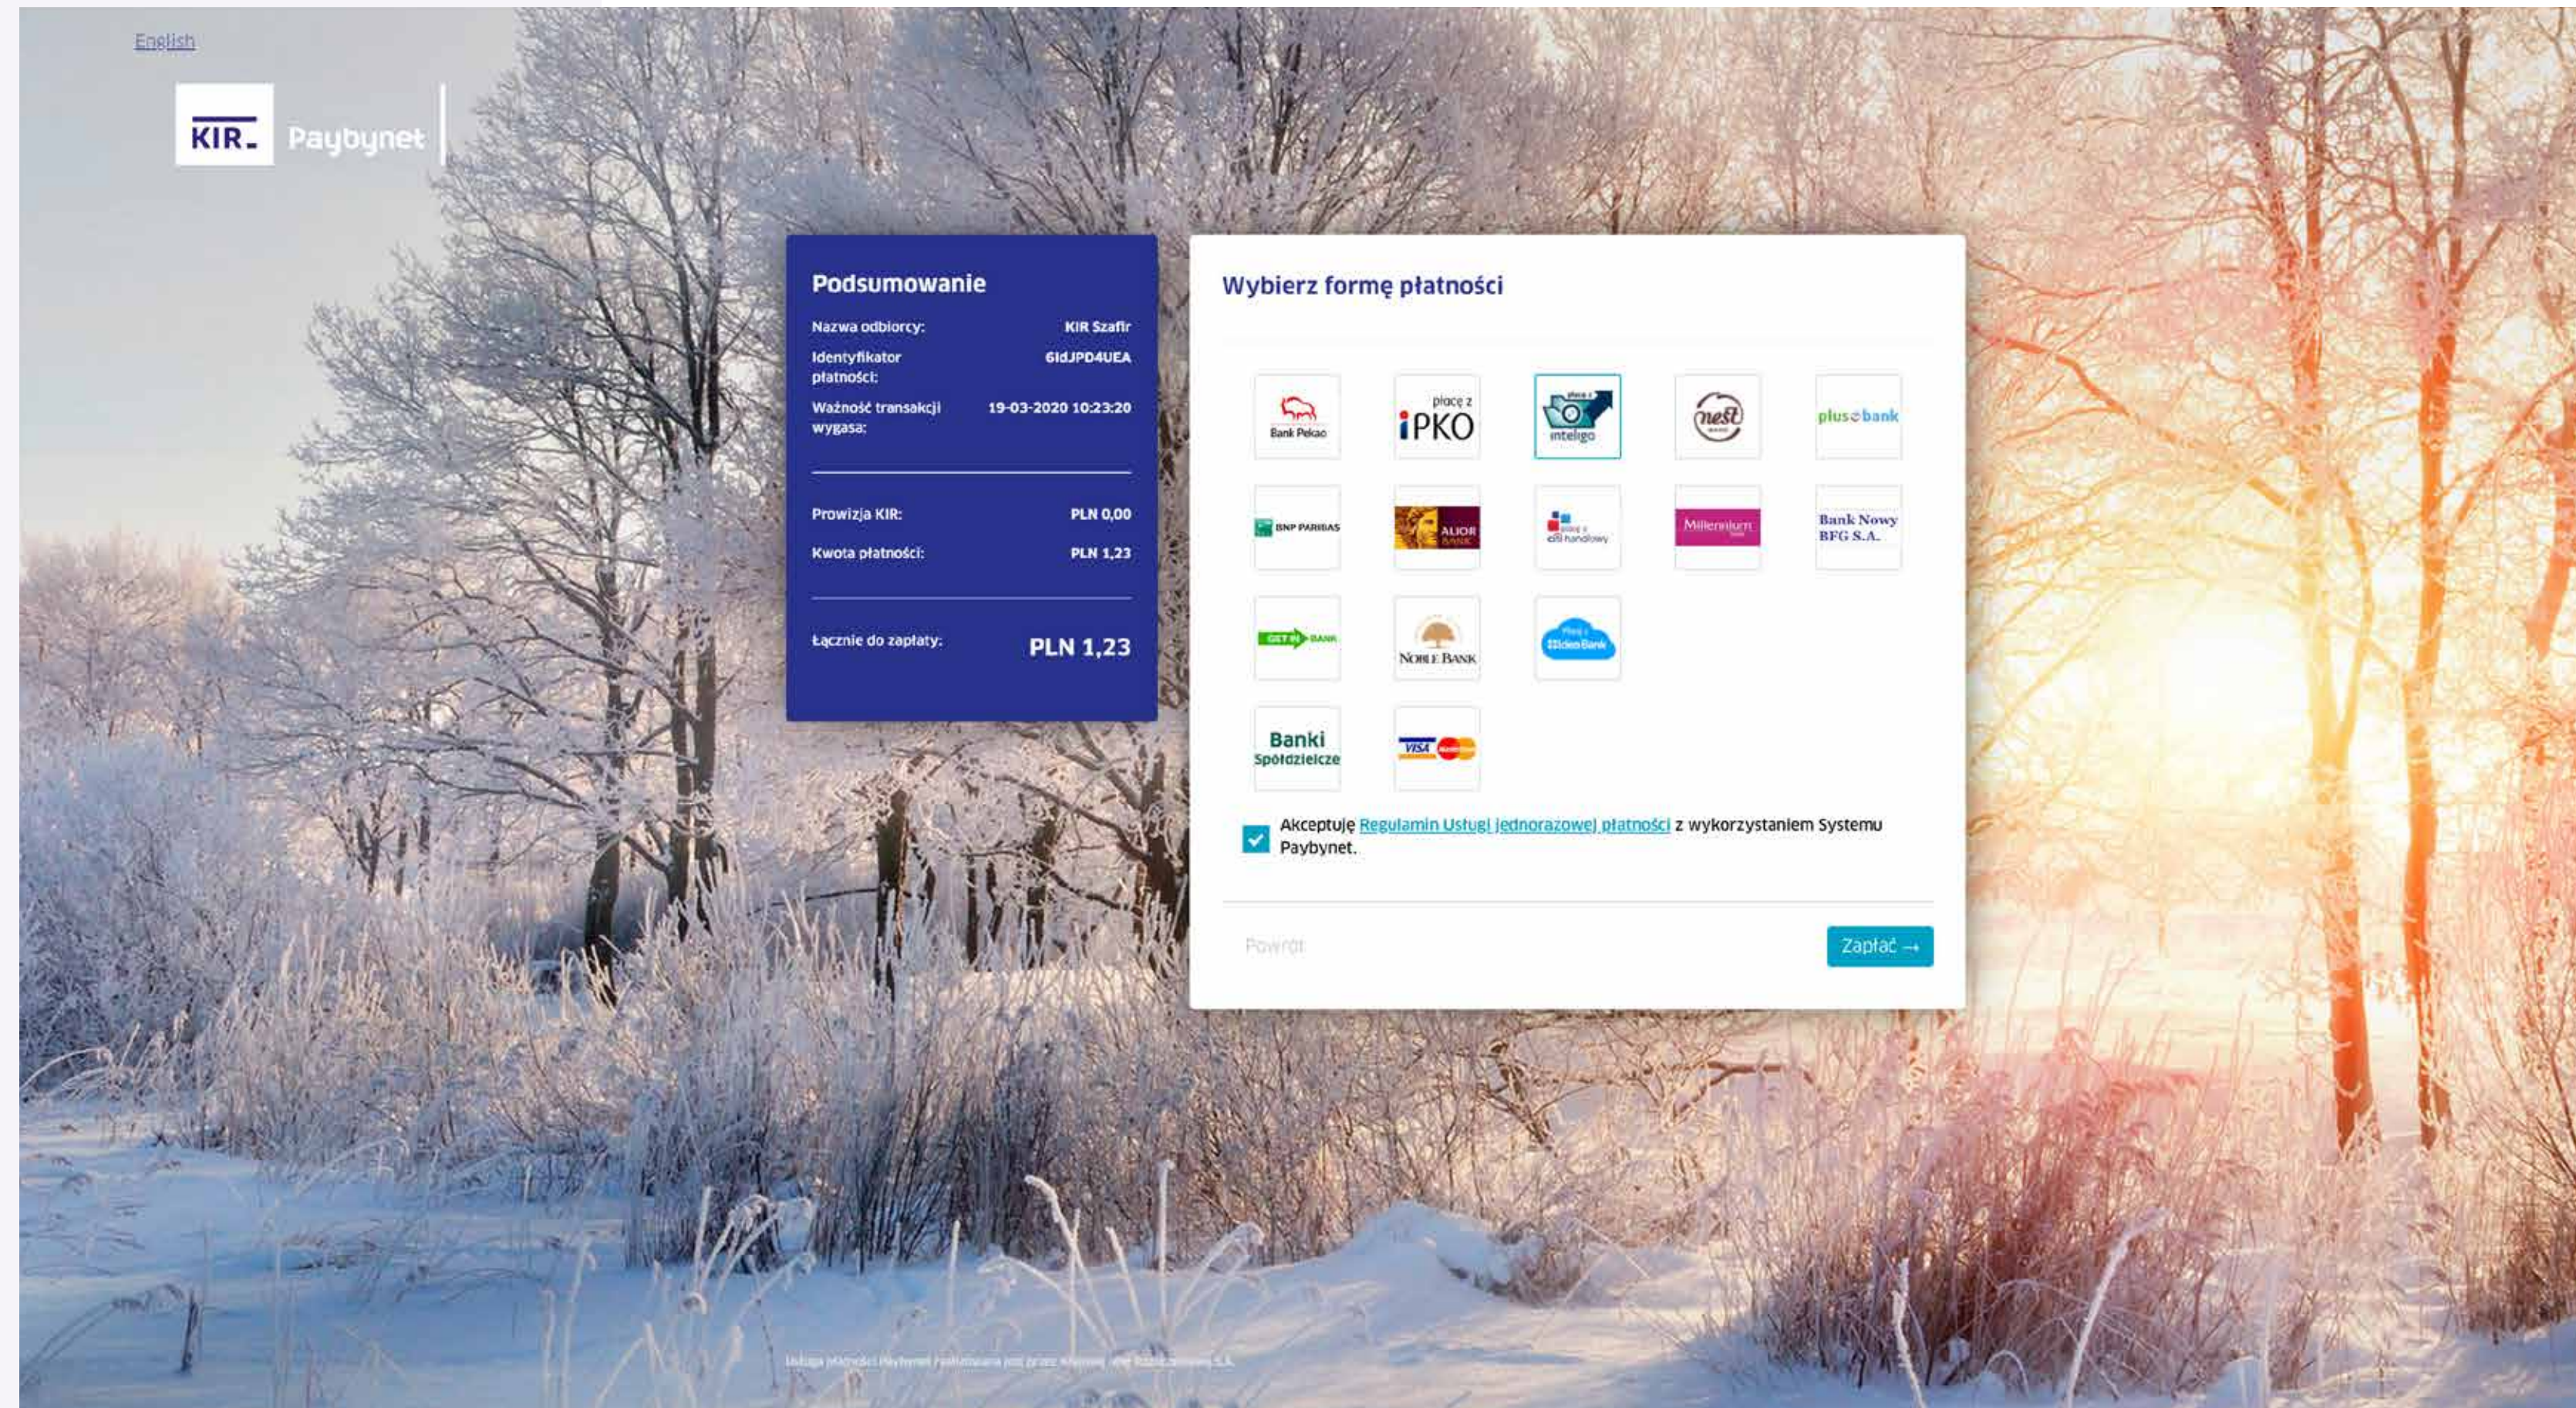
English

KIR Paybynet

Podsumowanie

Nazwa odbiorcy: KIR Szafir

Identyfikator płatności: 6IdJPD4UEA

Ważność transakcji wygasa: 19-03-2020 10:23:20

Prowizja KIR: PLN 0,00

Kwota płatności: PLN 1,23

Łącznie do zapłaty: PLN 1,23

Wybierz formę płatności

Bank Pekao

płacę z iPKO

płacę z inteligo

nest BANK

plus bank

BNP PARIBAS

ALIOR BANK

płacę z citi handlowy

Millennium bank

Bank Nowy BFG S.A.

GET IN BANK

NOBLE BANK

Płacę z IdeaBank

Banki Spółdzielcze

VISA MasterCard

Akceptuję Regulamin Usługi jednorazowej płatności z wykorzystaniem Systemu Paybynet.

Powrót

Zapłać →

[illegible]